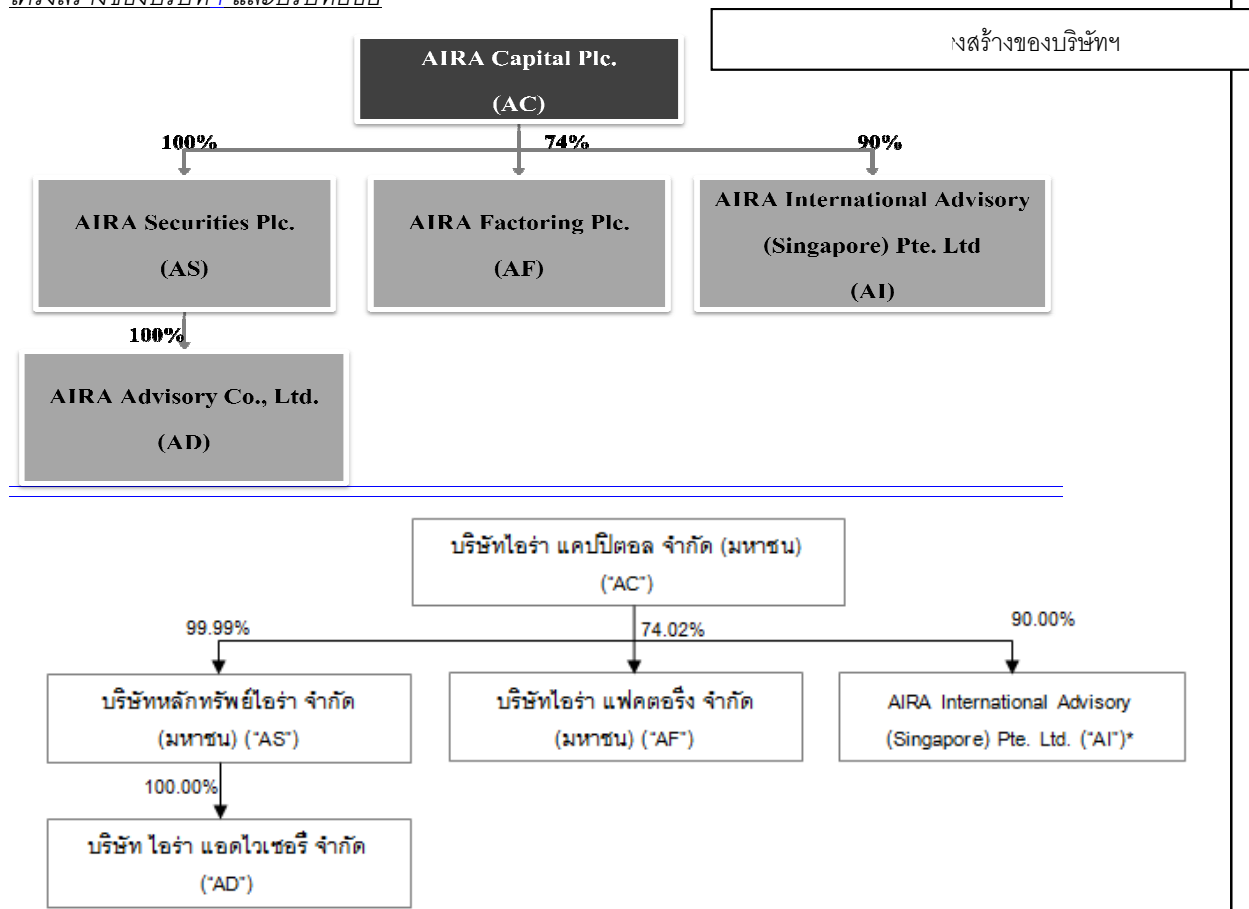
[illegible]

งสร้างของบริษัทฯ

AIRA Capital Plc.
(AC)

100%
74%
90%

AIRA Securities Plc.
(AS)

AIRA Factoring Plc.
(AF)

AIRA International Advisory
(Singapore) Pte. Ltd
(AI)

100%

AIRA Advisory Co., Ltd.
(AD)

บริษัทไอร่า แคปปิตอล จำกัด (มหาชน)
("AC")

99.99%
74.02%
90.00%

บริษัทหลักทรัพย์ไอร่า จำกัด
(มหาชน) ("AS")

บริษัทไอร่า แฟคตอริ่ง จำกัด
(มหาชน) ("AF")

AIRA International Advisory
(Singapore) Pte. Ltd. ("AI")*

100.00%

บริษัท ไอร่า แอดไวเซอรี่ จำกัด
("AD")